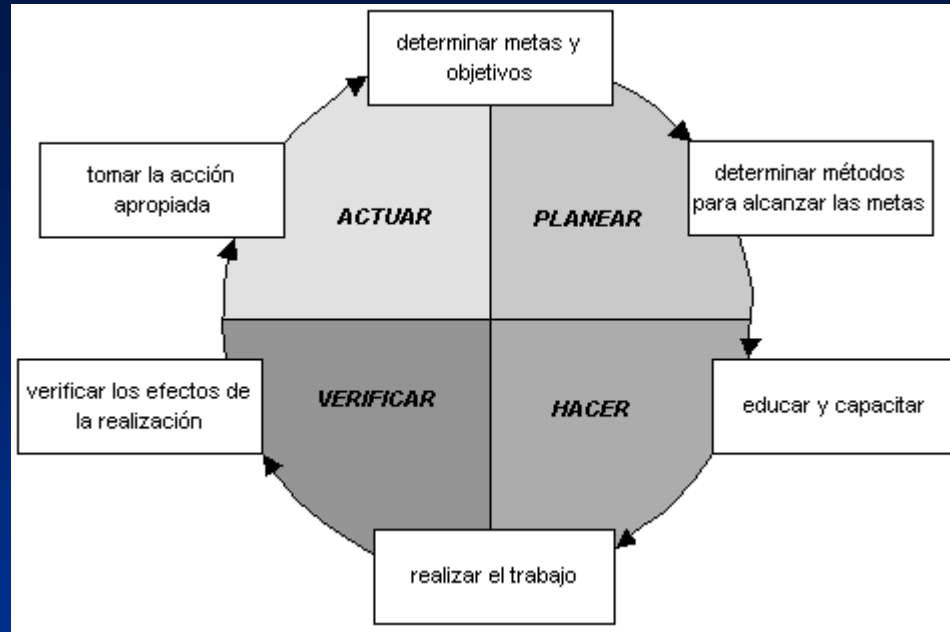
determinar metas y objetivos

tomar la acción apropiada

ACTUAR

PLANEAR

determinar métodos para alcanzar las metas

verificar los efectos de la realización

VERIFICAR

HACER

educar y capacitar

realizar el trabajo